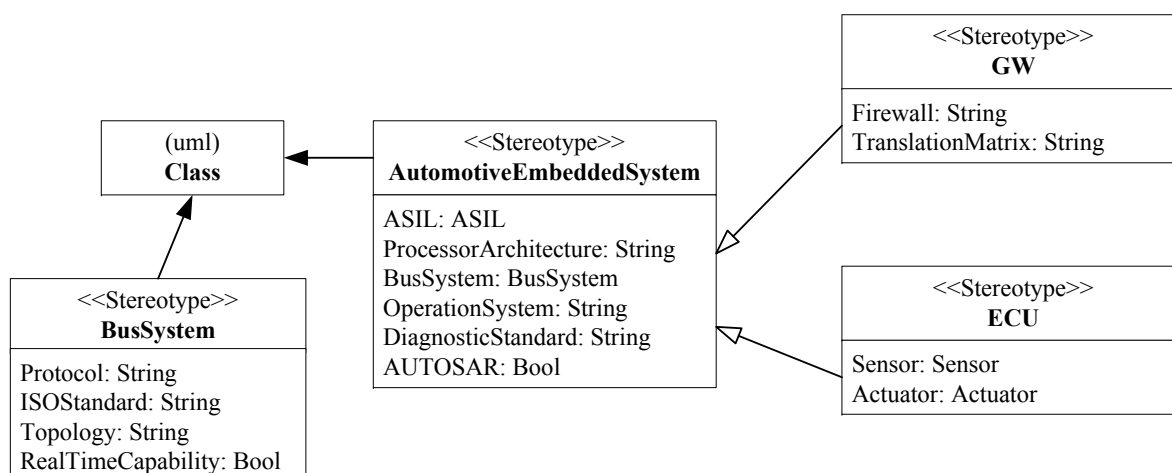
(uml)
**Class**

<<Stereotype>>
**AutomotiveEmbeddedSystem**

ASIL: ASIL
ProcessorArchitecture: String
BusSystem: BusSystem
OperationSystem: String
DiagnosticStandard: String
AUTOSAR: Bool

<<Stereotype>>
**GW**

Firewall: String
TranslationMatrix: String

<<Stereotype>>
**ECU**

Sensor: Sensor
Actuator: Actuator

<<Stereotype>>
**BusSystem**

Protocol: String
ISOStandard: String
Topology: String
RealTimeCapability: Bool